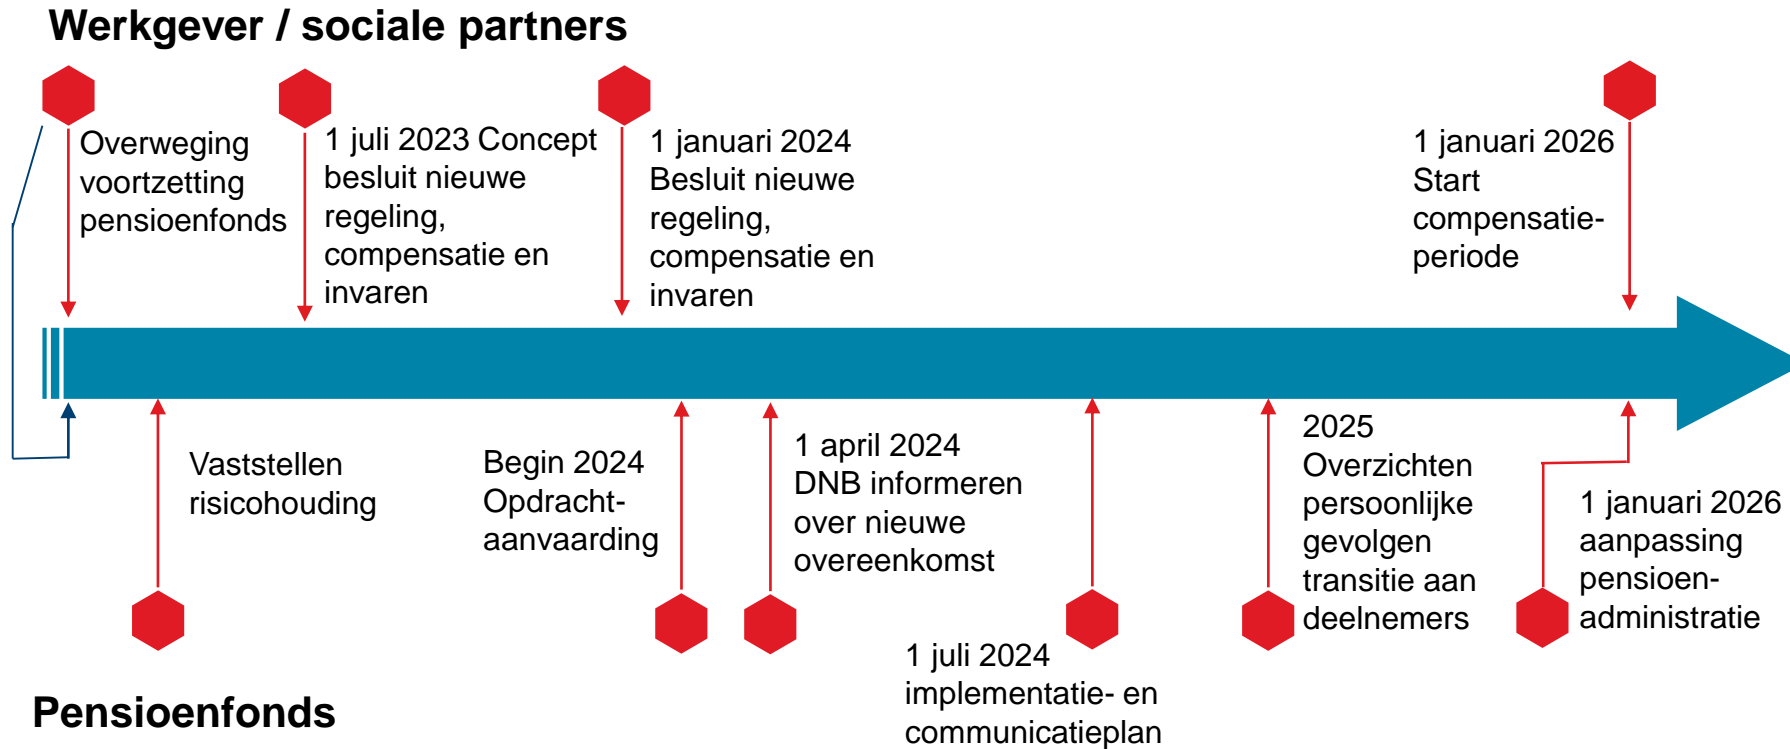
Werkgever / sociale partners

Overweging voortzetting pensioenfonds

1 juli 2023 Concept besluit nieuwe regeling, compensatie en invaren

1 januari 2024 Besluit nieuwe regeling, compensatie en invaren

1 januari 2026 Start compensatie-periode

Vaststellen risicohouding

Begin 2024 Opdracht-aanvaarding

1 april 2024 DNB informeren over nieuwe overeenkomst

1 juli 2024 implementatie- en communicatieplan

2025 Overzichten persoonlijke gevolgen transitie aan deelnemers

1 januari 2026 aanpassing pensioen-administratie

Pensioenfonds